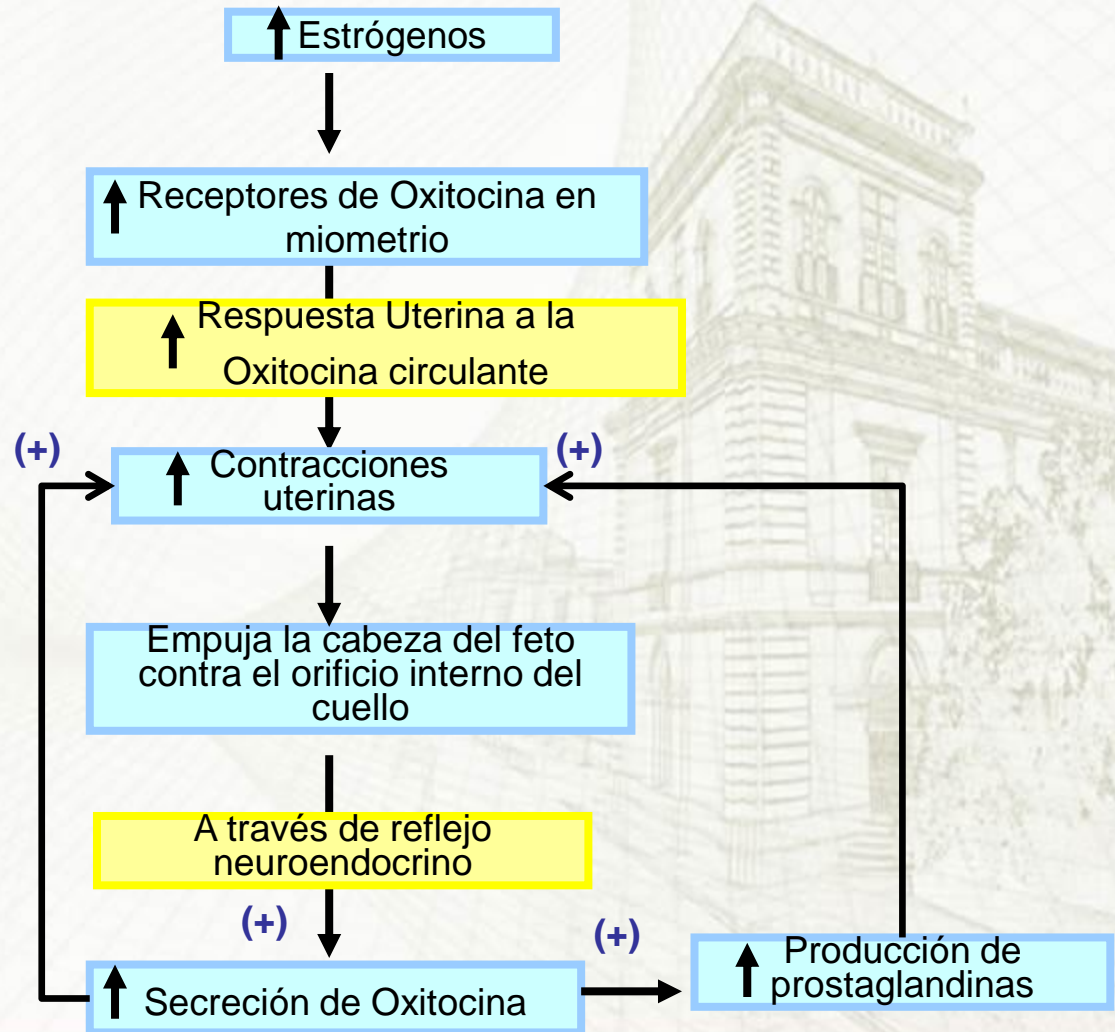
↑ Estrógenos

↑ Receptores de Oxitocina en miometrio

↑ Respuesta Uterina a la Oxitocina circulante

(+)

↑ Contracciones uterinas

(+)

Empuja la cabeza del feto contra el orificio interno del cuello

A través de reflejo neuroendocrino

(+)

↑ Secreción de Oxitocina

(+)

↑ Producción de prostaglandinas